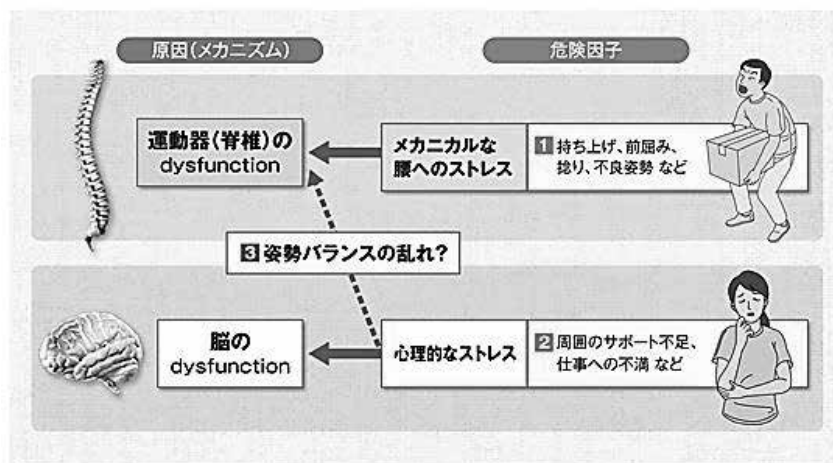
原因（メカニズム）

危険因子

運動器（脊椎）の dysfunction

メカニカルな腰へのストレス

1 持ち上げ、前屈み、捻り、不良姿勢 など

3 姿勢バランスの乱れ?

脳の dysfunction

心理的なストレス

2 周囲のサポート不足、仕事への不満 など